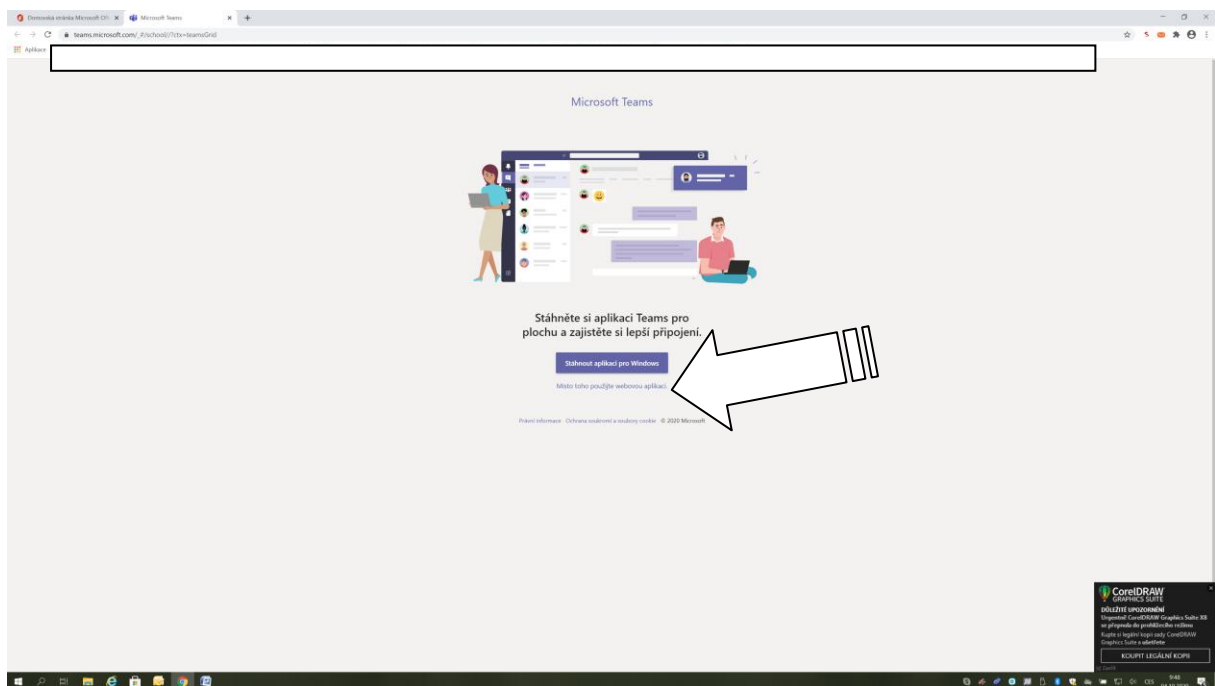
Domovská stránka Microsoft Off × Microsoft Teams × +

teams.microsoft.com/_#/school//?ctx=teamsGrid

Aplikace

Microsoft Teams

Stáhněte si aplikaci Teams pro plochu a zajistěte si lepší připojení.

Stáhnout aplikaci pro Windows

Místo toho použijte webovou aplikaci.

Právní informace Ochrana osobních údajů a soubory cookie © 2020 Microsoft

CorelDRAW GRAPHICS SUITE

DŮLEŽITÉ UPOZORNĚNÍ

Ungenteil CorelDRAW Graphics Suite X8 se připravuje do prohlížecího režimu

Kupte si legální kopii sady CorelDRAW Graphics Suite a ušetřete

KOUPIT LEGÁLNÍ KOPII

CES 9:48